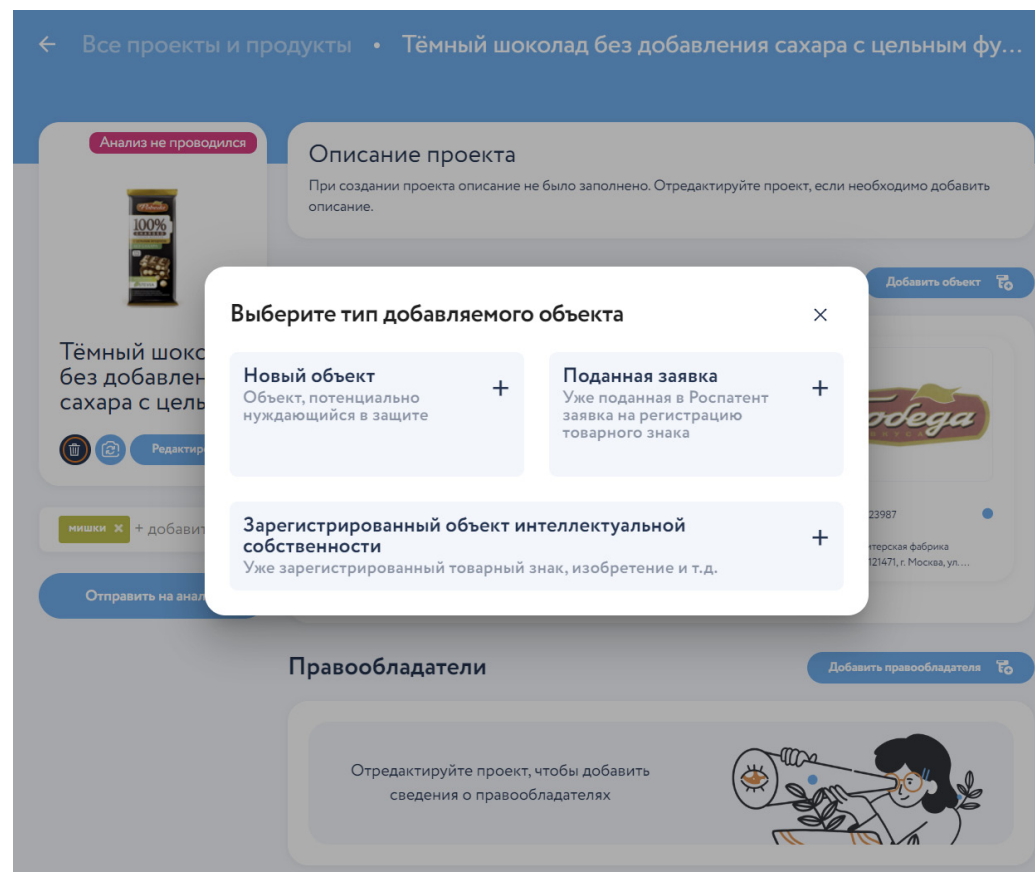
← Все проекты и продукты • Тёмный шоколад без добавления сахара с цельным фу...

Анализ не проводился

100%

Тёмный шоко
без добавлен
сахара с цель

Редактир

мишки × + добавит

Отправить на анал

Описание проекта

При создании проекта описание не было заполнено. Отредактируйте проект, если необходимо добавить описание.

Добавить объект

Победа

23987

терская фабрика
121471, г. Москва, ул. ...

Выберите тип добавляемого объекта

×

Новый объект
Объект, потенциально нуждающийся в защите
+

Поданная заявка
Уже поданная в Роспатент заявка на регистрацию товарного знака
+

Зарегистрированный объект интеллектуальной собственности
Уже зарегистрированный товарный знак, изобретение и т.д.
+

Правообладатели

Добавить правообладателя

Отредактируйте проект, чтобы добавить сведения о правообладателях